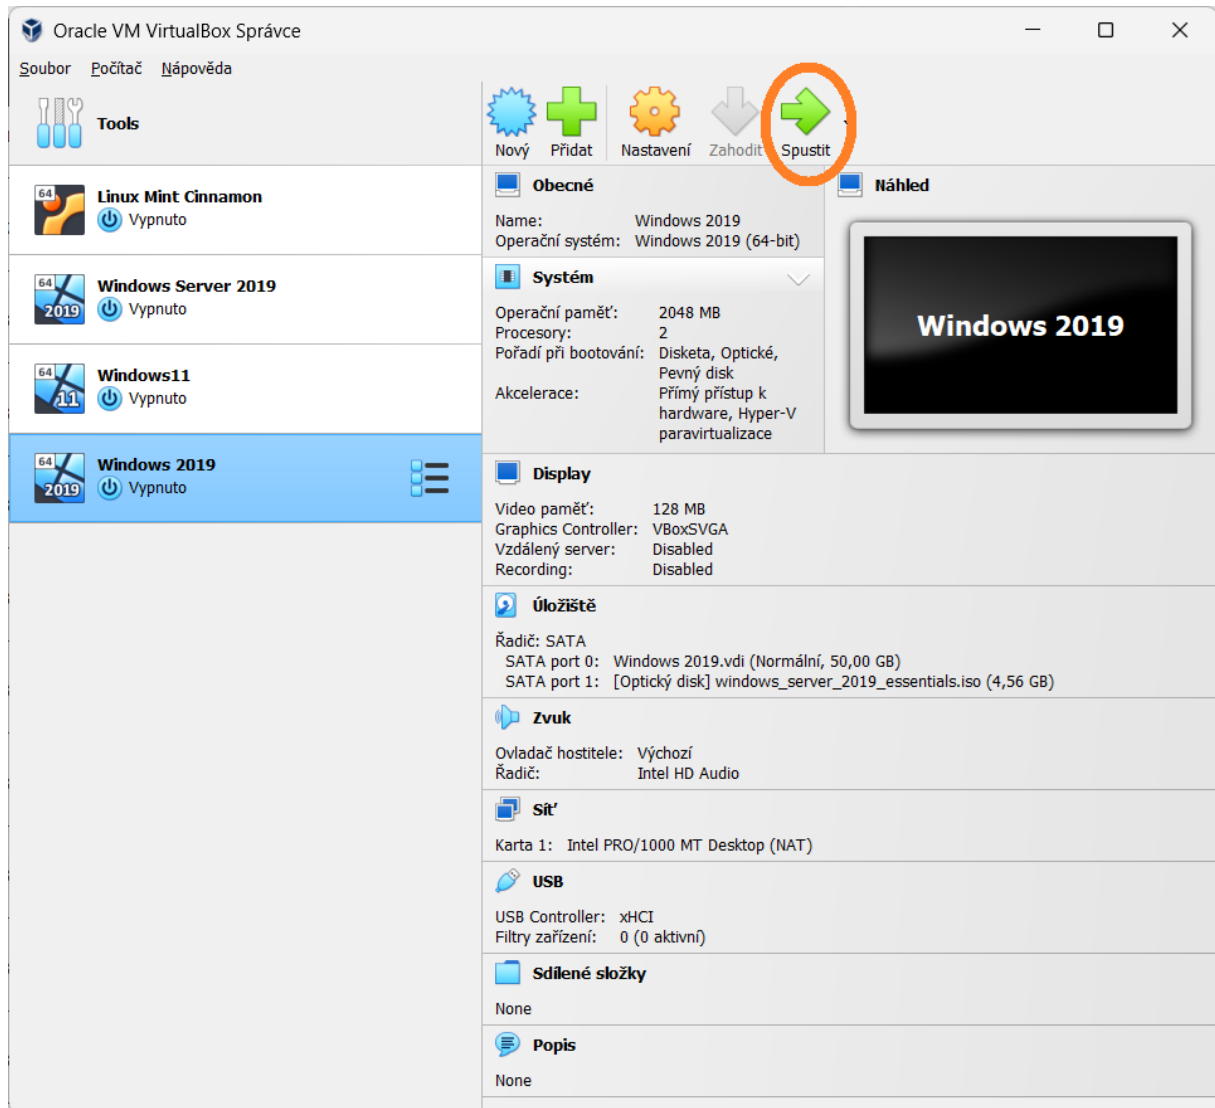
Oracle VM VirtualBox Správce

Soubor Počítač Nápověda

Tools

64
Linux Mint Cinnamon
Vypnuto

64
2019
Windows Server 2019
Vypnuto

64
11
Windows11
Vypnuto

64
2019
Windows 2019
Vypnuto

Nový Přidat Nastavení Zahodit Spustit

Obecné

Name: Windows 2019
Operační systém: Windows 2019 (64-bit)

Systém

Operační paměť: 2048 MB
Procesory: 2
Pořadí při bootování: Disketa, Optické, Pevný disk
Akcelerace: Přímý přístup k hardware, Hyper-V paravirtualizace

Náhled

Windows 2019

Display

Video paměť: 128 MB
Graphics Controller: VBoxSVGA
Vzdálený server: Disabled
Recording: Disabled

Úložiště

Řadič: SATA
SATA port 0: Windows 2019.vdi (Normální, 50,00 GB)
SATA port 1: [Optický disk] windows_server_2019_essentials.iso (4,56 GB)

Zvuk

Ovladač hostitele: Výchozí
Řadič: Intel HD Audio

Síť

Karta 1: Intel PRO/1000 MT Desktop (NAT)

USB

USB Controller: xHCI
Filtry zařízení: 0 (0 aktivní)

Sdílené složky

None

Popis

None